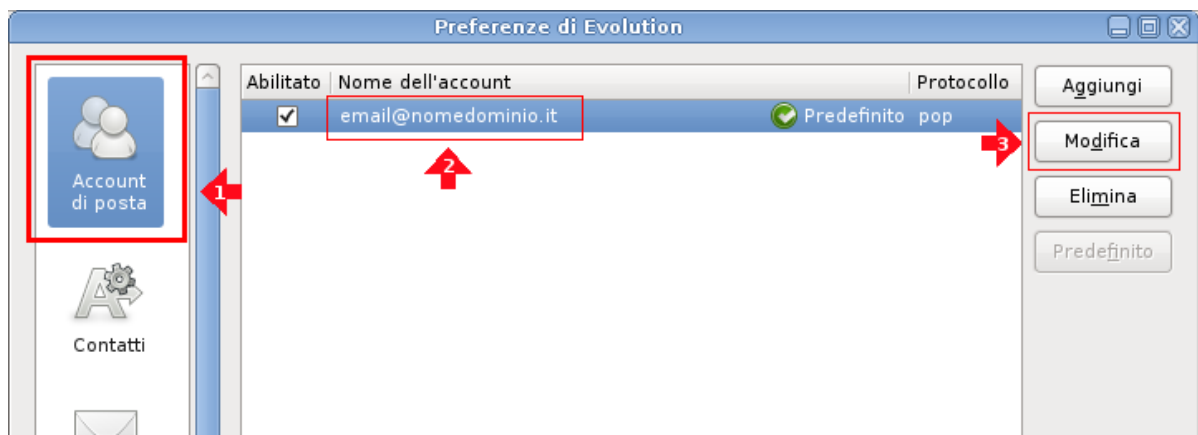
Preferenze di Evolution

Account di posta

Contatti

1

| Abilitato | Nome dell'account | | Protocollo |
|---|---|---|---|
| ✓ | email@nomedominio.it | Predefinito | pop |

2

3

Aggiungi

Modifica

Elimina

Predefinito